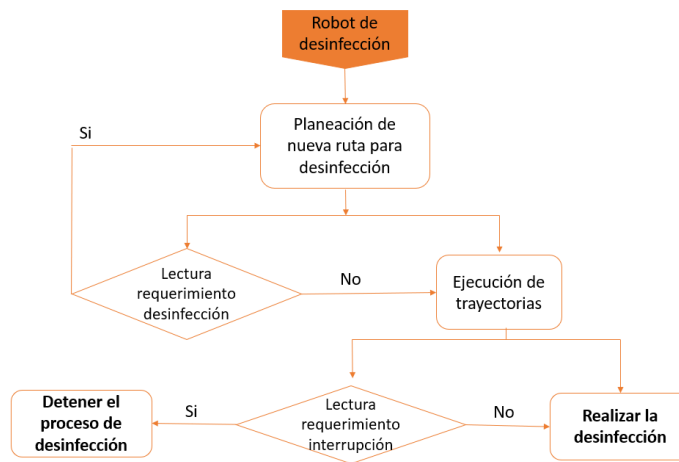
Robot de desinfección

Planeación de nueva ruta para desinfección

Si

Lectura requerimiento desinfección

No

Ejecución de trayectorias

Lectura requerimiento interrupción

Si

Detener el proceso de desinfección

No

Realizar la desinfección